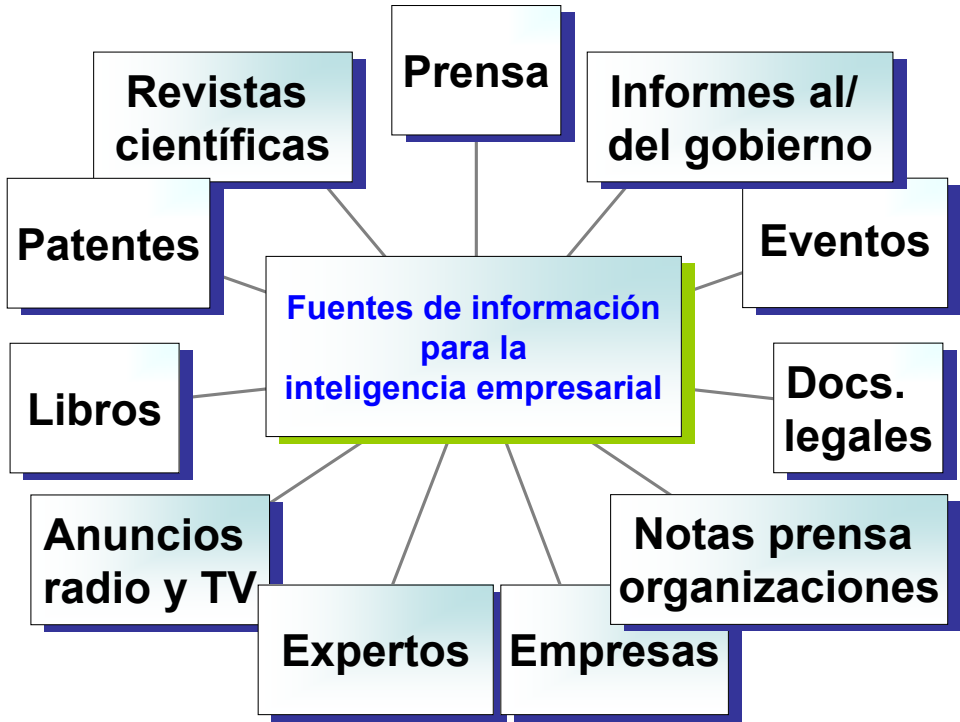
Fuentes de información para la inteligencia empresarial

Prensa

Informes al/ del gobierno

Eventos

Docs. legales

Notas prensa organizaciones

Empresas

Expertos

Anuncios radio y TV

Libros

Patentes

Revistas científicas